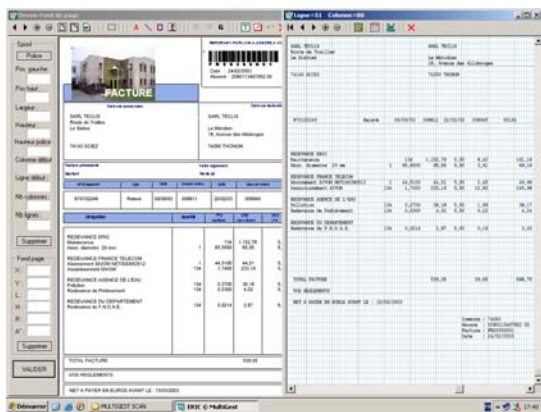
Dessin fond de page

Ligne=11 Colonne=80

Spool
Police
Pos. gauche
Pos haut
Largeur
Hauteur
Hauteur police
Colonne début
Ligne début
Nb colonnes
Nb lignes
Supprimer
Fond page
X
Y
L
H
R
A°
Supprimer
VALIDER

FACTURE

Date 24/02/2003

SARL TECLIS
Route de Thollon
Le Sieboz

74140 SCIEZ

SARL TECLIS

Le Méridien
18, Avenue des Allobroges

74200 THONON

87012249 Relevé 28/08/03 00001 22/02/03

REDEVANCE ERIC
Maintenance
Abon. illimitée 20 mn

REDEVANCE FRANCE TELECOM
Abonnement SIVOM NETISSARD12
Investissement SIVOM

REDEVANCE AGENCE DE L'EAU
Pollution
Redevance de Prélèvement

REDEVANCE DU DEPARTEMENT
Redevance du F.N.D.A.E.

TOTAL FACTURE
VOS REGLEMENTS

NET A PAYER EN EUROS AVANT LE : 15/03/2003

SARL TECLIS
Route de Thollon
Le Sieboz

SARL TECLIS
Le Méridien
18, Avenue des Allobroges

74140 SCIEZ
74200 THONON

87012249 Relevé 28/08/03 00001 22/02/03

REDEVANCE ERIC
Maintenance
Abon. illimitée 20 mn

REDEVANCE FRANCE TELECOM
Abonnement SIVOM NETISSARD12
Investissement SIVOM

REDEVANCE AGENCE DE L'EAU
Pollution
Redevance de Prélèvement

REDEVANCE DU DEPARTEMENT
Redevance du F.N.D.A.E.

TOTAL FACTURE
VOS REGLEMENTS

NET A PAYER EN EUROS AVANT LE : 15/03/2003

Démarrer
MULTIGEST SCAN
ERIC © MultiGest
17:40